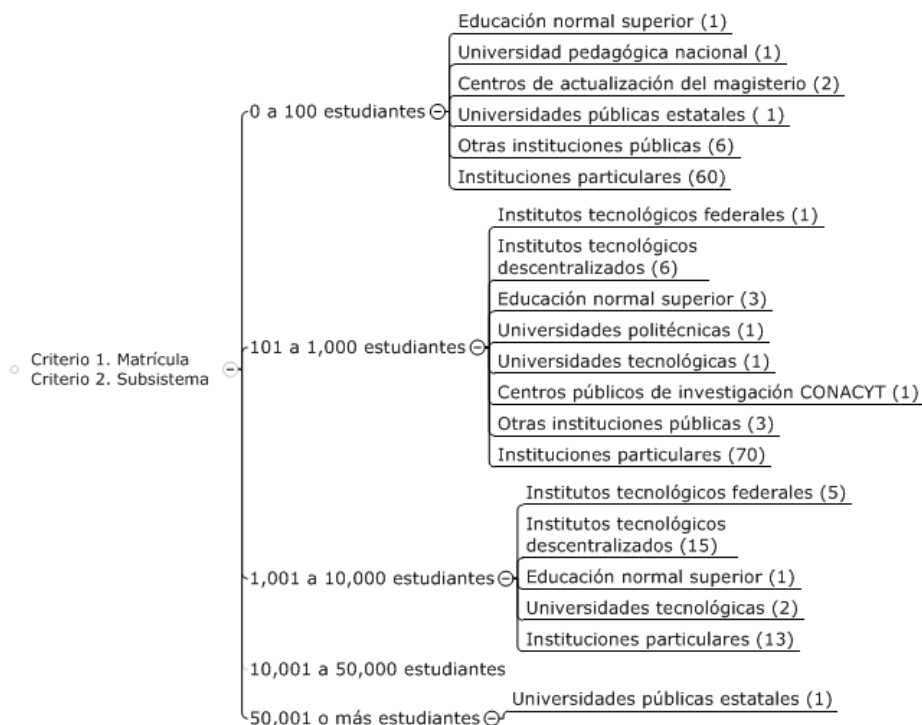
Criterio 1. Matrícula
Criterio 2. Subsistema

0 a 100 estudiantes
Educación normal superior (1)
Universidad pedagógica nacional (1)
Centros de actualización del magisterio (2)
Universidades públicas estatales ( 1)
Otras instituciones públicas (6)
Instituciones particulares (60)

101 a 1,000 estudiantes
Institutos tecnológicos federales (1)
Institutos tecnológicos descentralizados (6)
Educación normal superior (3)
Universidades politécnicas (1)
Universidades tecnológicas (1)
Centros públicos de investigación CONACYT (1)
Otras instituciones públicas (3)
Instituciones particulares (70)

1,001 a 10,000 estudiantes
Institutos tecnológicos federales (5)
Institutos tecnológicos descentralizados (15)
Educación normal superior (1)
Universidades tecnológicas (2)
Instituciones particulares (13)

10,001 a 50,000 estudiantes

50,001 o más estudiantes
Universidades públicas estatales (1)